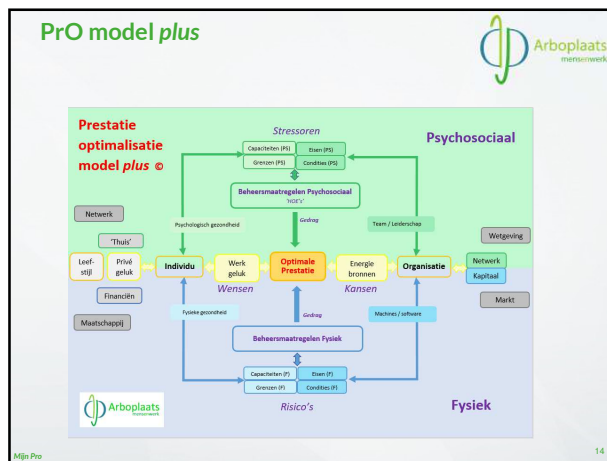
PrO model *plus*

Arboplaats mensenwerk

Prestatie optimalisatie model *plus* ©

Stressoren

Psychosociaal

Capaciteiten (PS)

Eisen (PS)

Grenzen (PS)

Condities (PS)

Beheersmaatregelen Psychosociaal

'HOE's'

Gedrag

Netwerk

Psychologisch gezondheid

Team / Leiderschap

Wetgeving

'Thuis'

Leefstijl

Privé geluk

Individu

Werk geluk

Optimale Prestatie

Energie bronnen

Organisatie

Netwerk

Kapitaal

Wensen

Kansen

Financiën

Markt

Maatschappij

Fysieke gezondheid

Gedrag

Machines / software

Beheersmaatregelen Fysiek

Capaciteiten (F)

Eisen (F)

Grenzen (F)

Condities (F)

Arboplaats mensenwerk

Risico's

Fysiek

Mijn Pro

14